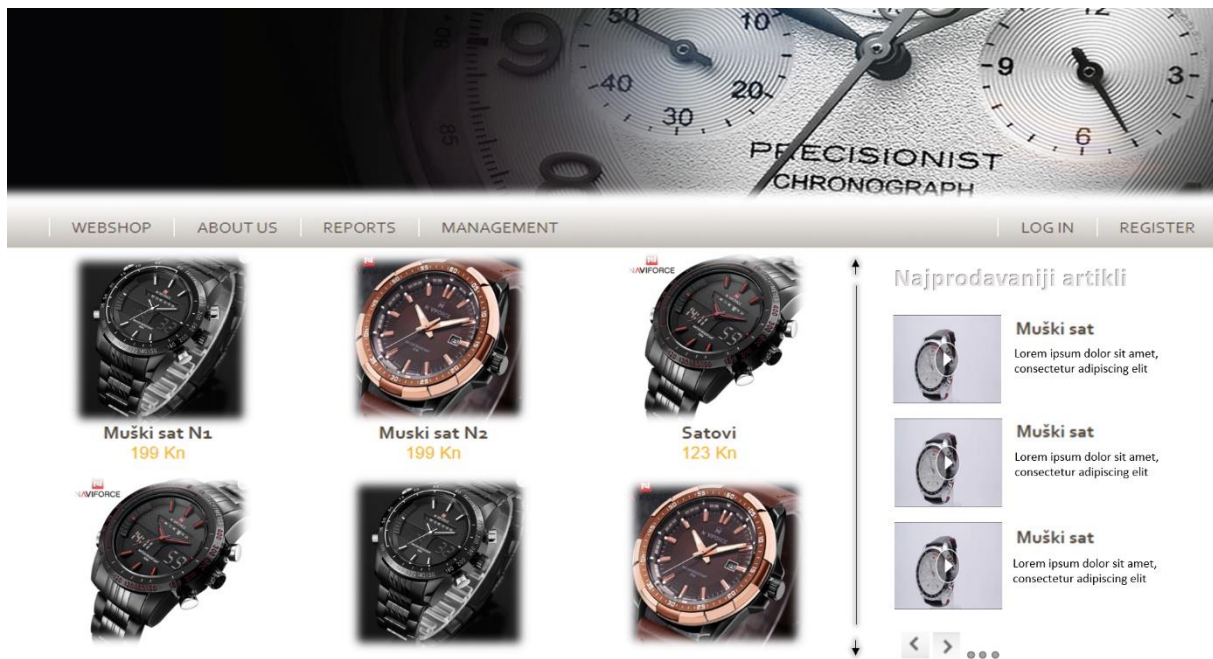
50 10 40 20 30 9 3 6 PRECISIONIST CHRONOGRAPH

WEBSHOP | ABOUT US | REPORTS | MANAGEMENT | LOG IN | REGISTER

Muški sat N1
199 Kn

Muski sat N2
199 Kn

NAVIFORCE
Satovi
123 Kn

NAVIFORCE

Najprodavaniji artikli

Muški sat
Lorem ipsum dolor sit amet, consectetur adipiscing elit

Muški sat
Lorem ipsum dolor sit amet, consectetur adipiscing elit

Muški sat
Lorem ipsum dolor sit amet, consectetur adipiscing elit

< >